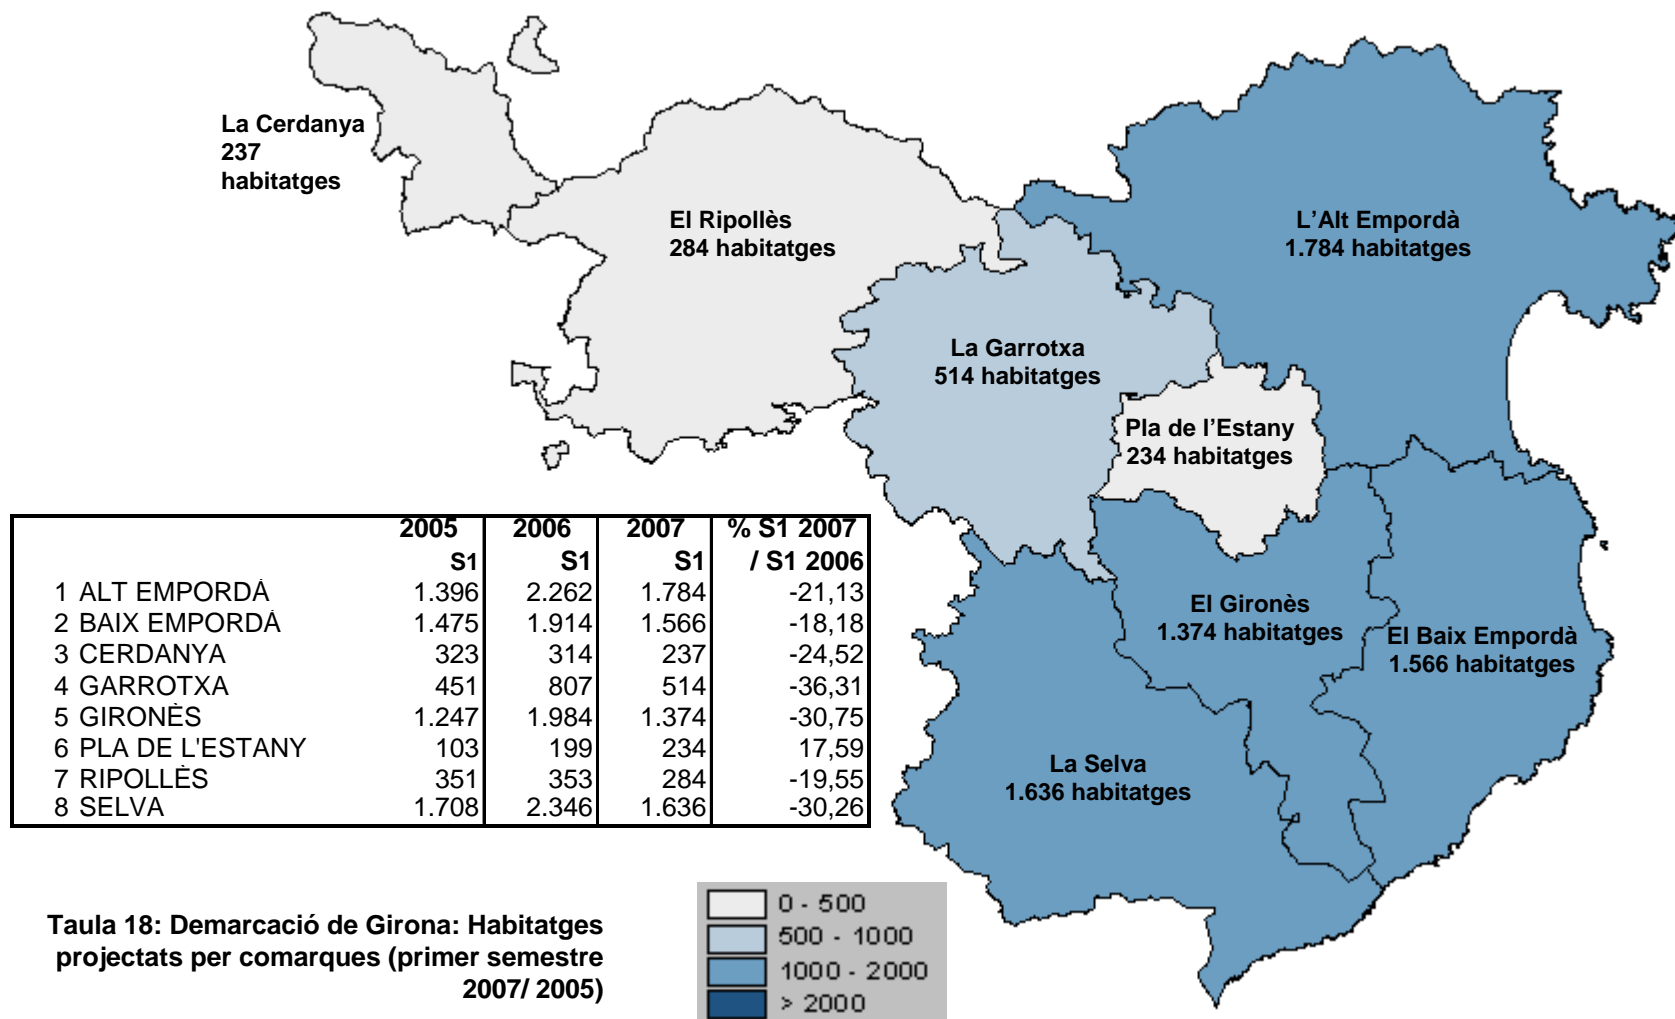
La Cerdanya
237
habitatges

El Ripollès
284 habitatges

L'Alt Empordà
1.784 habitatges

La Garrotxa
514 habitatges

Pla de l'Estany
234 habitatges

El Gironès
1.374 habitatges

El Baix Empordà
1.566 habitatges

La Selva
1.636 habitatges

| | 2005 S1 | 2006 S1 | 2007 S1 | % S1 2007 / S1 2006 |
|---|---|---|---|---|
| 1 ALT EMPORDÀ | 1.396 | 2.262 | 1.784 | -21,13 |
| 2 BAIX EMPORDÀ | 1.475 | 1.914 | 1.566 | -18,18 |
| 3 CERDANYA | 323 | 314 | 237 | -24,52 |
| 4 GARROTXA | 451 | 807 | 514 | -36,31 |
| 5 GIRONÈS | 1.247 | 1.984 | 1.374 | -30,75 |
| 6 PLA DE L'ESTANY | 103 | 199 | 234 | 17,59 |
| 7 RIPOLLÈS | 351 | 353 | 284 | -19,55 |
| 8 SELVA | 1.708 | 2.346 | 1.636 | -30,26 |

Taula 18: Demarcació de Girona: Habitatges projectats per comarques (primer semestre 2007/ 2005)

0 - 500
500 - 1000
1000 - 2000
> 2000